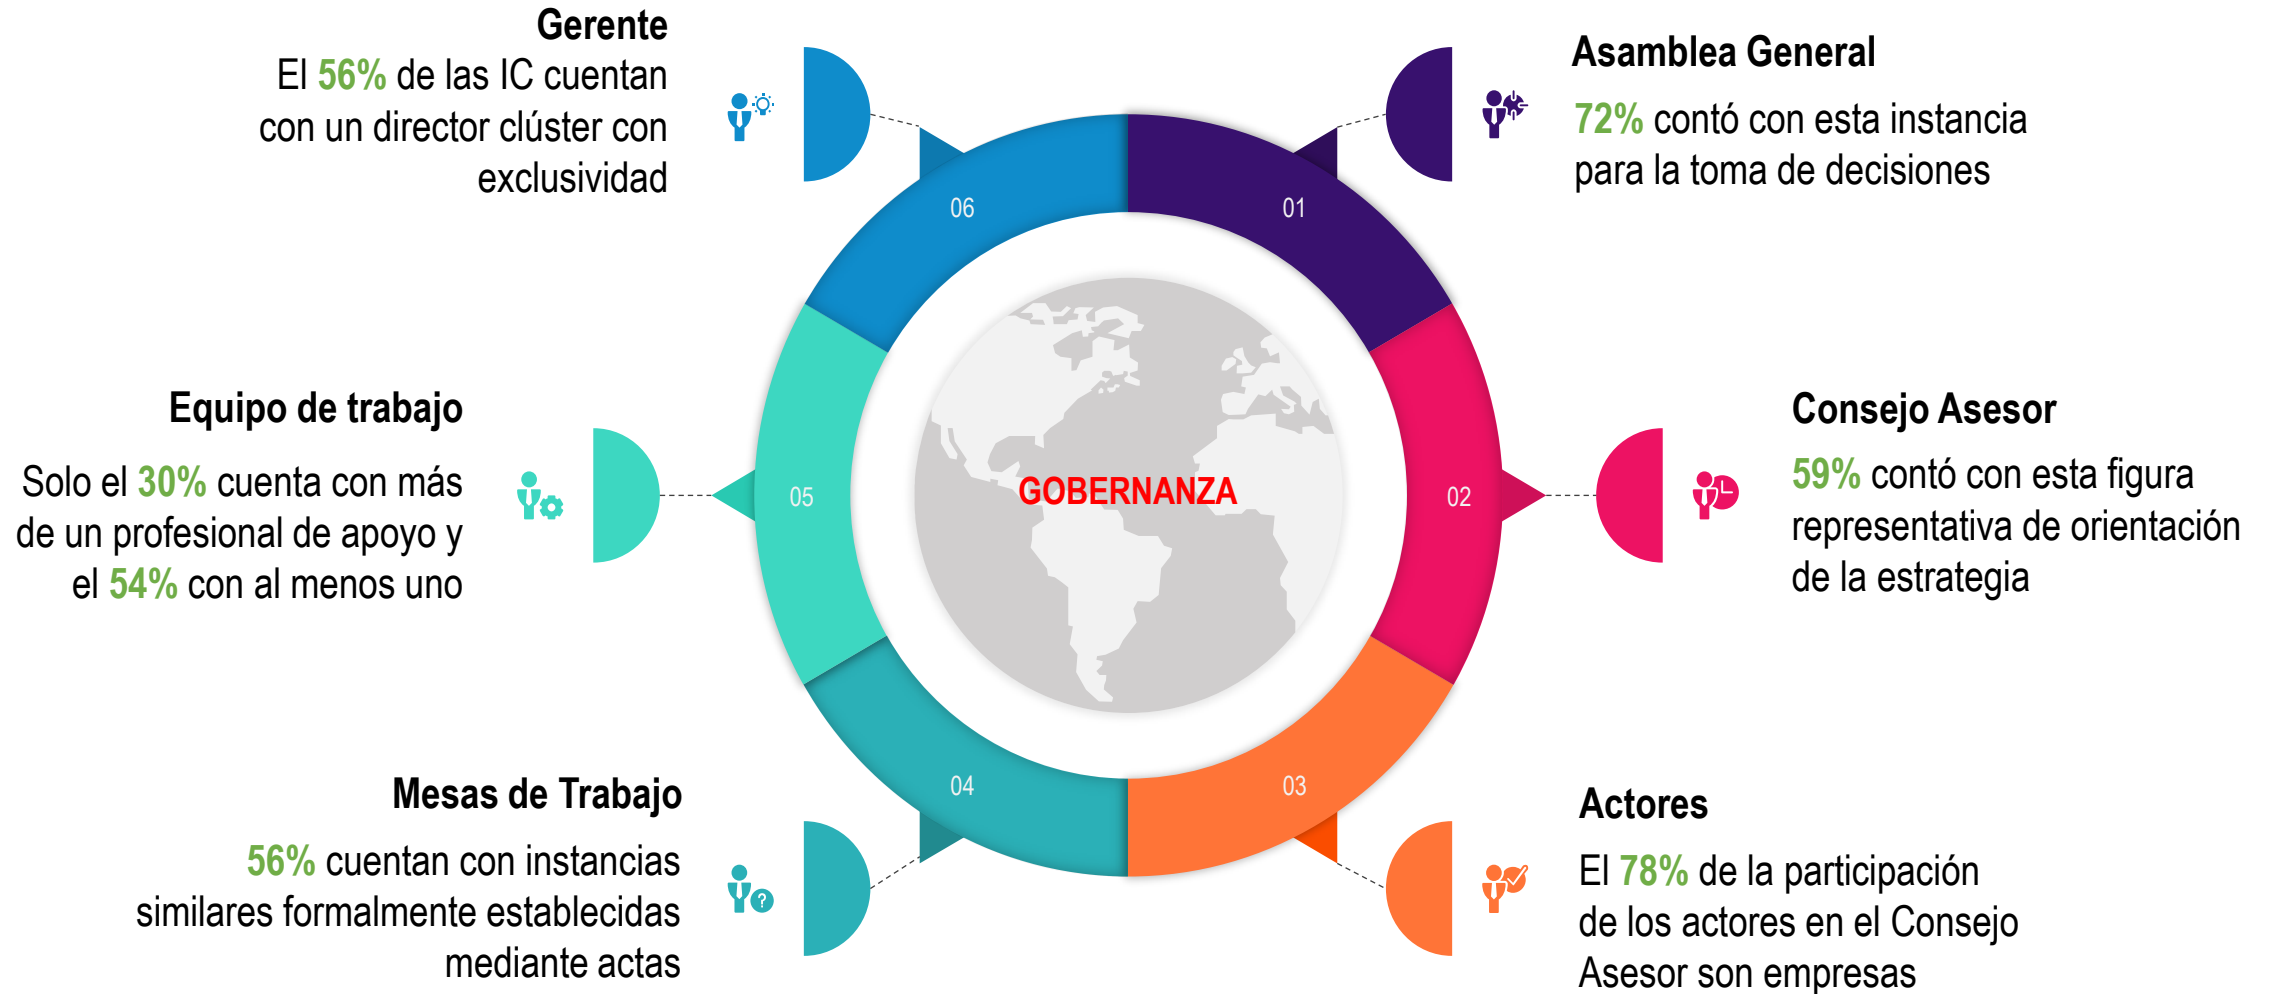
Gerente

El 56% de las IC cuentan con un director clúster con exclusividad

Asamblea General

72% contó con esta instancia para la toma de decisiones

Equipo de trabajo

Solo el 30% cuenta con más de un profesional de apoyo y el 54% con al menos uno

Consejo Asesor

59% contó con esta figura representativa de orientación de la estrategia

06

01

05

GOBERNANZA

02

04

03

Mesas de Trabajo

56% cuentan con instancias similares formalmente establecidas mediante actas

Actores

El 78% de la participación de los actores en el Consejo Asesor son empresas